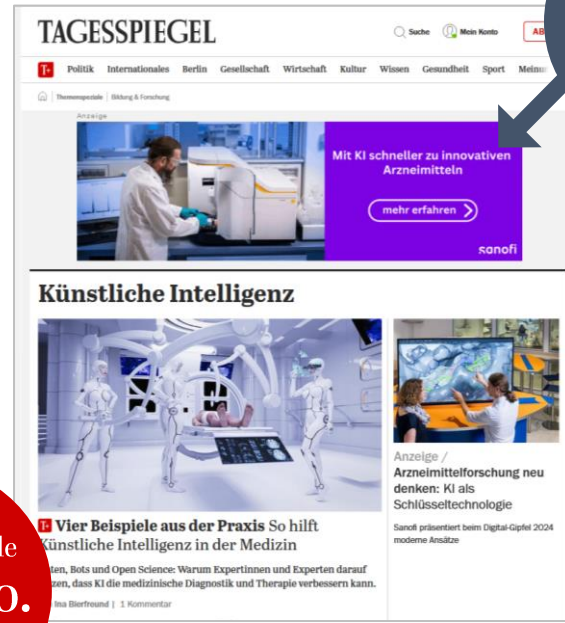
TAGESSPIEGEL

Suche Mein Konto AB

T+ Politik Internationales Berlin Gesellschaft Wirtschaft Kultur Wissen Gesundheit Sport Meinu

Themenspeziale | Bildung & Forschung

Anzeige

Mit KI schneller zu innovativen Arzneimitteln

mehr erfahren

sanofi

Künstliche Intelligenz

T+ Vier Beispiele aus der Praxis So hilft Künstliche Intelligenz in der Medizin

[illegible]ten, Bots und Open Science: Warum Expertinnen und Experten darauf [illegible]zen, dass KI die medizinische Diagnostik und Therapie verbessern kann.

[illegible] Ina Bierfreund | 1 Kommentar

Anzeige /
Arzneimittelforschung neu denken: KI als Schlüsseltechnologie

Sanofi präsentiert beim Digital-Gipfel 2024 moderne Ansätze

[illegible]e

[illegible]o.